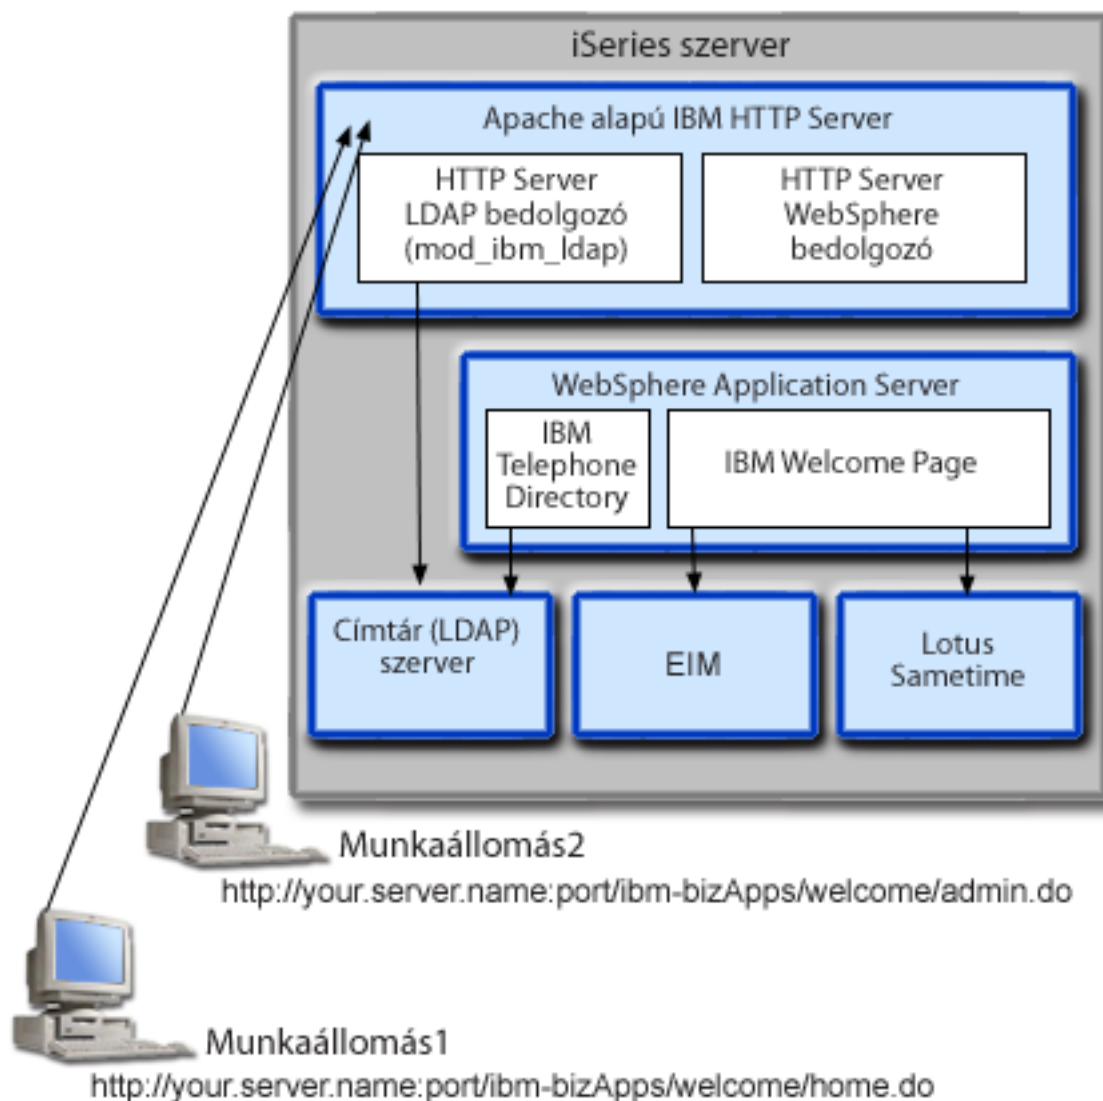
iSeries szerver

Apache alapú IBM HTTP Server

HTTP Server LDAP bedolgozó (mod_ibm_ldap)

HTTP Server WebSphere bedolgozó

WebSphere Application Server

IBM Telephone Directory

IBM Welcome Page

Címtár (LDAP) szerver

EIM

Lotus Sametime

Munkaállomás2
http://your.server.name:port/ibm-bizApps/welcome/admin.do

Munkaállomás1
http://your.server.name:port/ibm-bizApps/welcome/home.do